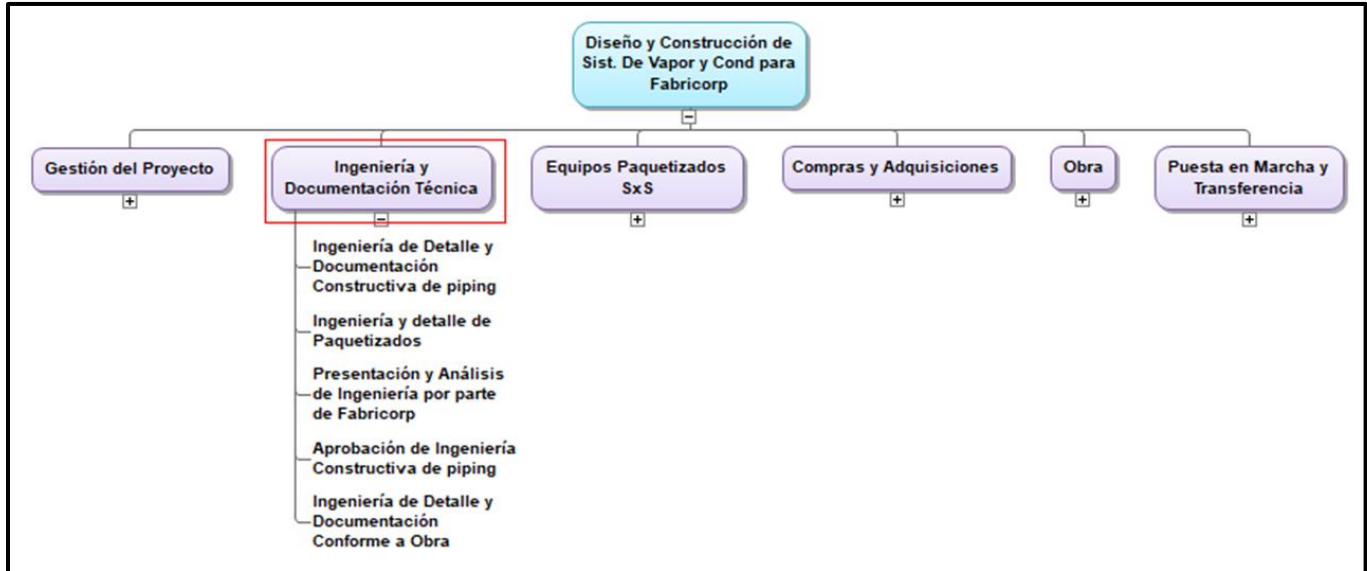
Diseño y Construcción de Sist. De Vapor y Cond para Fabricorp

Gestión del Proyecto

Ingeniería y Documentación Técnica

Equipos Paquetizados SxS

Compras y Adquisiciones

Obra

Puesta en Marcha y Transferencia

Ingeniería de Detalle y Documentación Constructiva de piping

Ingeniería y detalle de Paquetizados

Presentación y Análisis de Ingeniería por parte de Fabricorp

Aprobación de Ingeniería Constructiva de piping

Ingeniería de Detalle y Documentación Conforme a Obra